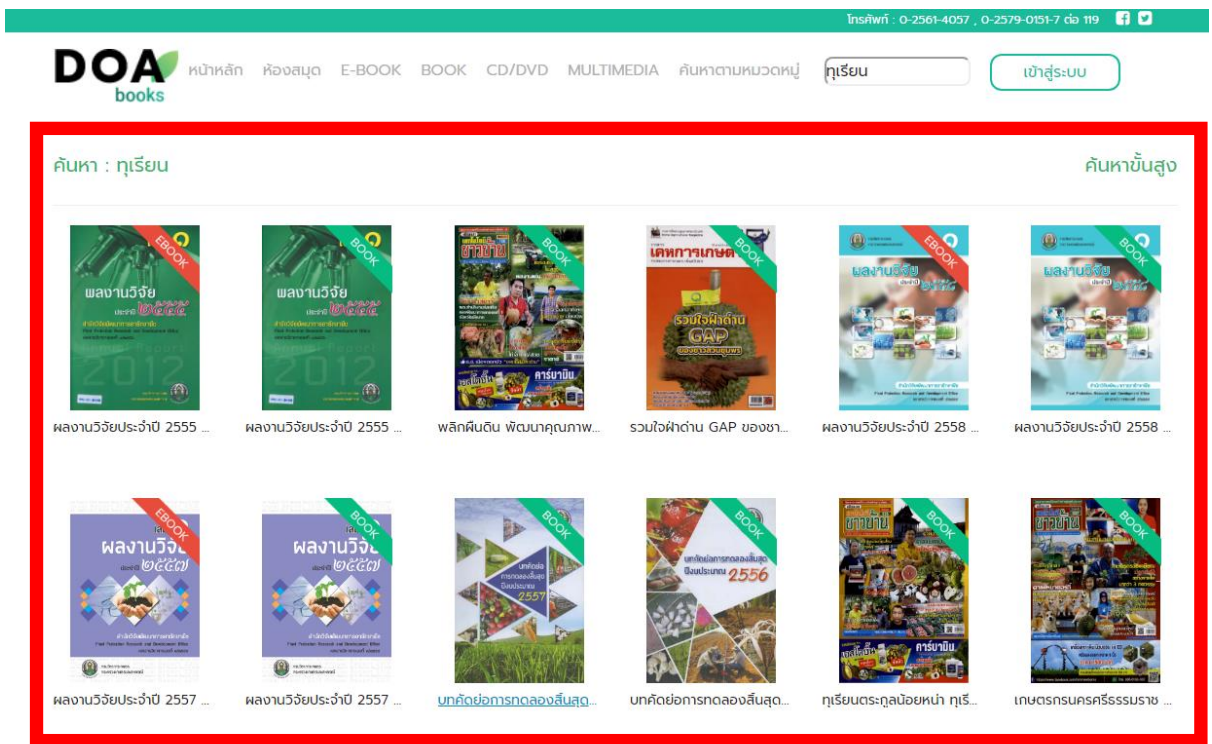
โทรศัพท์ : 0-2561-4057 , 0-2579-0151-7 ต่อ 119

DOA books หน้าหลัก ห้องสมุด E-BOOK BOOK CD/DVD MULTIMEDIA ค้นหาตามหมวดหมู่ ทุเรียน เข้าสู่ระบบ

ค้นหา : ทุเรียน

ค้นหาขั้นสูง

EBOOK
ผลงานวิจัยประจำปี 2555 ...

BOOK
ผลงานวิจัยประจำปี 2555 ...

BOOK
พลิกผืนดิน พัฒนาคุณภาพ...

BOOK
รวมใจฝ่าด่าน GAP ของชา...

EBOOK
ผลงานวิจัยประจำปี 2558 ...

BOOK
ผลงานวิจัยประจำปี 2558 ...

EBOOK
ผลงานวิจัยประจำปี 2557 ...

BOOK
ผลงานวิจัยประจำปี 2557 ...

BOOK
บทคัดย่อการทดลองสิ้นสุด...

BOOK
บทคัดย่อการทดลองสิ้นสุด...

BOOK
ทุเรียนตระกูลน้อยหน่า ทุเรี...

BOOK
เกษตรกรนครศรีธรรมราช ...